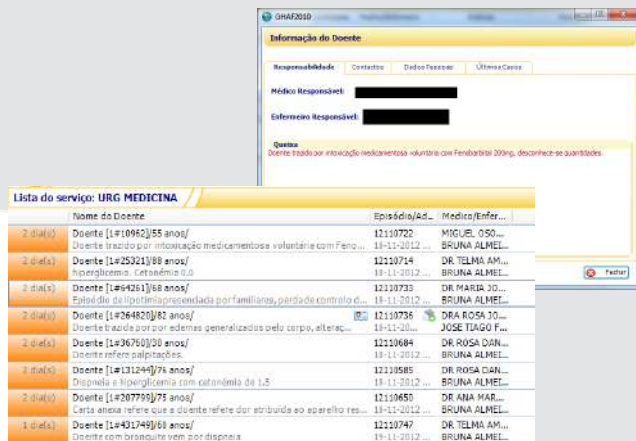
GHAF2010

Informação do Doente

Responsabilidade | Contactos | Dados Pessoais | Últimos Casos

Médico Responsável:

Enfermeiro Responsável:

Queixa
Doente trazido por intoxicação medicamentosa voluntária com Fenobarbital 200mg, desconhece-se quantidades.

Fechar

Lista do serviço: URG MEDICINA

| | Nome do Doente | Episódio/Ad... | Medico/Enfer... |
|---|---|---|---|
| 2 dia(s) | Doente [1#10962]/55 anos/ Doente trazido por intoxicação medicamentosa voluntária com Feno... | 12110722 18-11-2012 ... | MIGUEL OSO... BRUNA ALMEI... |
| 2 dia(s) | Doente [1#25321]/88 anos/ hiperglicemia. Cetonémia 0.0 | 12110714 18-11-2012 ... | DR. TELMA AM... BRUNA ALMEI... |
| 2 dia(s) | Doente [1#64261]/68 anos/ Episódio de lipotimia presenciado por familiares, perdade controlo d... | 12110733 18-11-2012 ... | DR MARIA JO... BRUNA ALMEI... |
| 2 dia(s) | Doente [1#264820]/82 anos/ Doente trazida por por edemas generalizados pelo corpo, alteraç... | 12110736 18-11-2012 ... | DRA ROSA JO... JOSE TIAGO F... |
| 2 dia(s) | Doente [1#36750]/38 anos/ Doente refere palpitações. | 12110684 18-11-2012 ... | DR ROSA DAN... BRUNA ALMEI... |
| 2 dia(s) | Doente [1#131244]/76 anos/ Dispneia e hiperglicemia com cetonémia de 1.5 | 12110585 18-11-2012 ... | DR ROSA DAN... BRUNA ALMEI... |
| 2 dia(s) | Doente [1#207799]/75 anos/ Carta anexa refere que a doente refere dor atribuida ao aparelho res... | 12110650 18-11-2012 ... | DR ANA MAR... BRUNA ALMEI... |
| 1 dia(s) | Doente [1#431749]/61 anos/ Doente com bronquite vem por dispneia | 12110747 19-11-2012 ... | DR. TELMA AM... BRUNA ALMEI... |